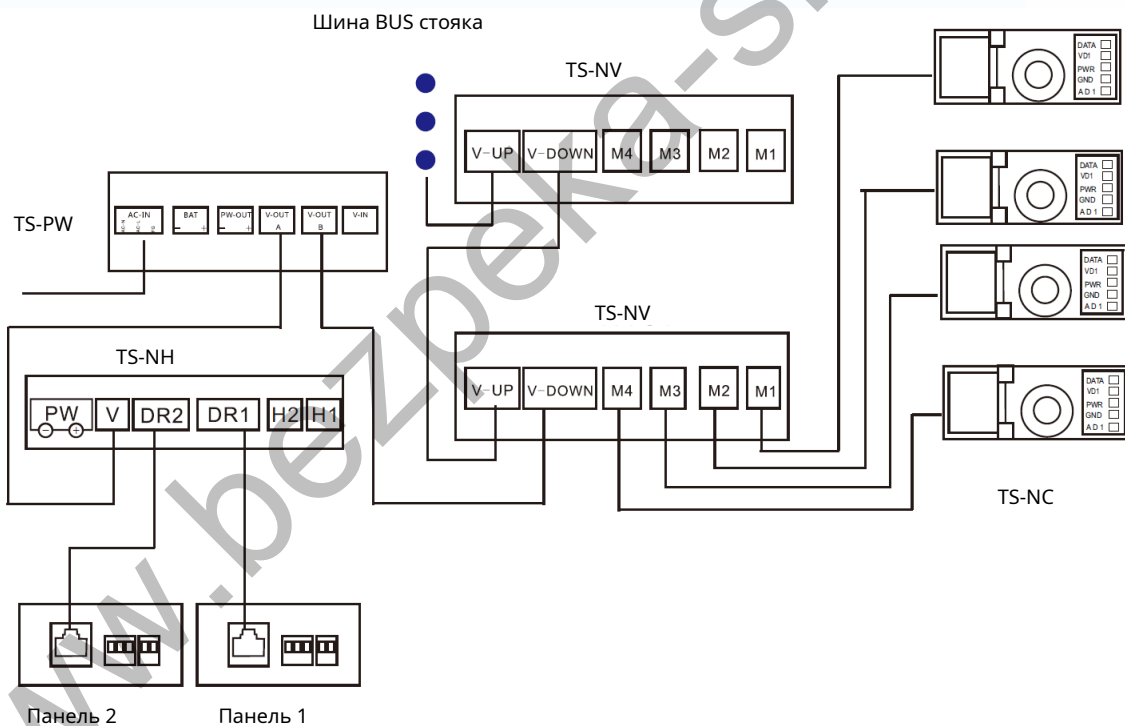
Шина BUS стояка

TS-NV

V-UP V-DOWN M4 M3 M2 M1

DATA
VD1
PWR
GND
AD 1

DATA
VD1
PWR
GND
AD 1

DATA
VD1
PWR
GND
AD 1

DATA
VD1
PWR
GND
AD 1

TS-PW

AC-IN BAT PW-OUT V-OUT A V-OUT B V-IN

TS-NV

TS-NH

PW V DR2 DR1 H2 H1

V-UP V-DOWN M4 M3 M2 M1

TS-NC

www.bezpeka-s

Панель 2 Панель 1